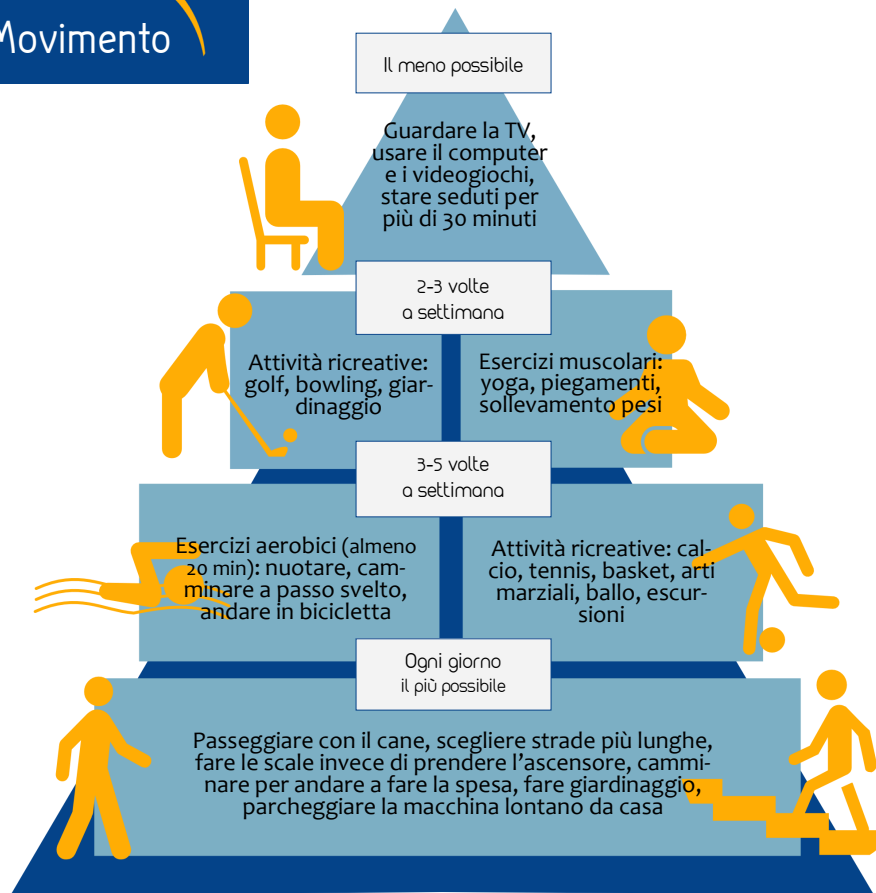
Movimento

Il meno possibile

Guardare la TV, usare il computer e i videogiochi, stare seduti per più di 30 minuti

2-3 volte a settimana

Attività ricreative: golf, bowling, giardinaggio

Esercizi muscolari: yoga, piegamenti, sollevamento pesi

3-5 volte a settimana

Esercizi aerobici (almeno 20 min): nuotare, camminare a passo svelto, andare in bicicletta

Attività ricreative: calcio, tennis, basket, arti marziali, ballo, escursioni

Ogni giorno il più possibile

Passeggiare con il cane, scegliere strade più lunghe, fare le scale invece di prendere l'ascensore, camminare per andare a fare la spesa, fare giardinaggio, parcheggiare la macchina lontano da casa